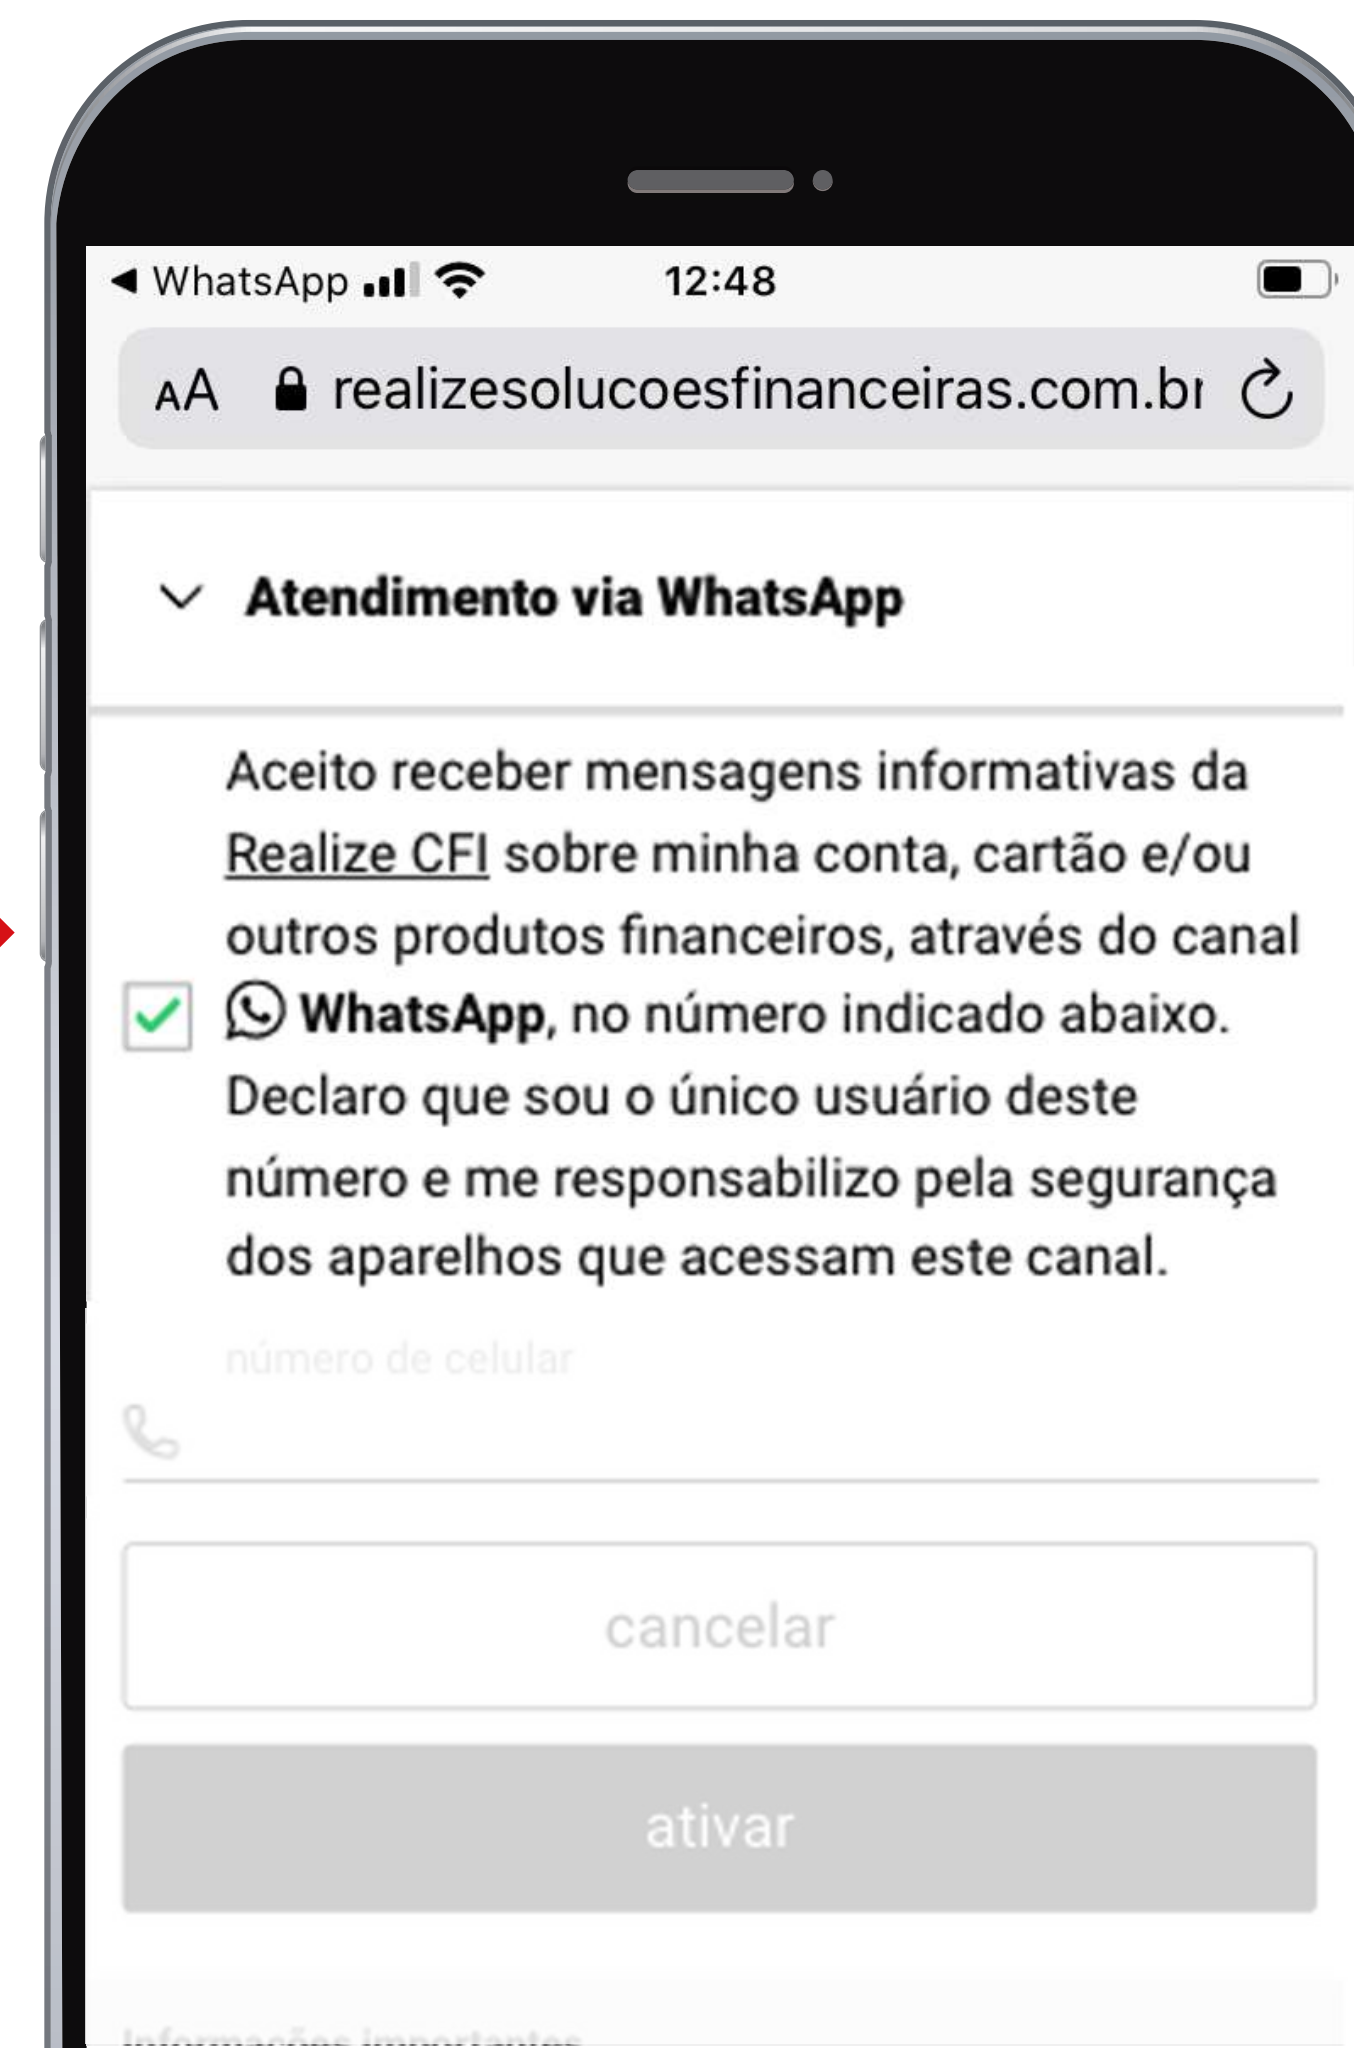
◀ WhatsApp 12:48

AA realizesolucoesfinanceiras.com.br

Atendimento via WhatsApp

Aceito receber mensagens informativas da Realize CFI sobre minha conta, cartão e/ou outros produtos financeiros, através do canal WhatsApp, no número indicado abaixo. Declaro que sou o único usuário deste número e me responsabilizo pela segurança dos aparelhos que acessam este canal.

número de celular

cancelar

ativar

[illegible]